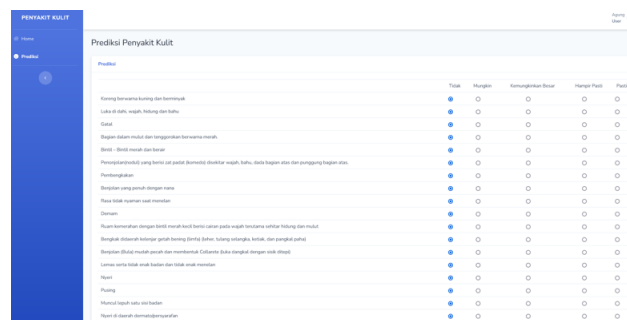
PENYAKIT KULIT

Home

Prediksi

Ayong
User

Prediksi Penyakit Kulit

Prediksi

| | Tidak | Mungkin | Kemungkinan Besar | Hampir Pasti | Pasti |
|---|---|---|---|---|---|
| Koreng berwarna kuning dan berminyak | | | | | |
| Luka di dahi, wajah, hidung dan bahu | | | | | |
| Gatal | | | | | |
| Bagian dalam mulut dan tenggorokan berwarna merah. | | | | | |
| Bintil - Bintil merah dan berair | | | | | |
| Penonjolan(nodul) yang berisi cat padat (komedo) disekitar wajah, bahu, dada bagian atas dan punggung bagian atas. | | | | | |
| Pembengkakan | | | | | |
| Benjolan yang penuh dengan nana | | | | | |
| Rasa tidak nyaman saat menelan | | | | | |
| Demam | | | | | |
| Ruam kemerahan dengan bintil merah kecil berisi cairan pada wajah terutama sekitar hidung dan mulut | | | | | |
| Bengkak didaerah kelenjar getah bening (limfa) (lehar, tulang selangka, ketiak, dan pangkal paha) | | | | | |
| Benjolan (Bula) mudah pecah dan membentuk Collarete (luka cangkal dengan sisik ditepi) | | | | | |
| Lemas serta tidak enak badan dan tidak enak menelan | | | | | |
| Nyeri | | | | | |
| Pusing | | | | | |
| Muncul lepuh satu sisi badan | | | | | |
| Nyeri di daerah dermatomkersyarafan | | | | | |